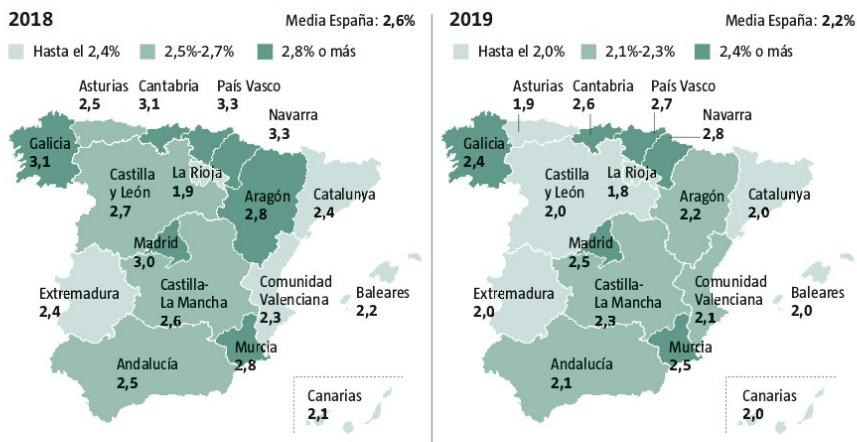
2018

Media España: 2,6%

Hasta el 2,4%   2,5%-2,7%   2,8% o más

Asturias 2,5
Cantabria 3,1
País Vasco 3,3
Navarra 3,3
Galicia 3,1
Castilla y León 2,7
La Rioja 1,9
Aragón 2,8
Catalunya 2,4
Madrid 3,0
Extremadura 2,4
Castilla-La Mancha 2,6
Comunidad Valenciana 2,3
Baleares 2,2
Murcia 2,8
Andalucía 2,5
Canarias 2,1

2019

Media España: 2,2%

Hasta el 2,0%   2,1%-2,3%   2,4% o más

Asturias 1,9
Cantabria 2,6
País Vasco 2,7
Navarra 2,8
Galicia 2,4
Castilla y León 2,0
La Rioja 1,8
Aragón 2,2
Catalunya 2,0
Madrid 2,5
Extremadura 2,0
Castilla-La Mancha 2,3
Comunidad Valenciana 2,1
Baleares 2,0
Murcia 2,5
Andalucía 2,1
Canarias 2,0